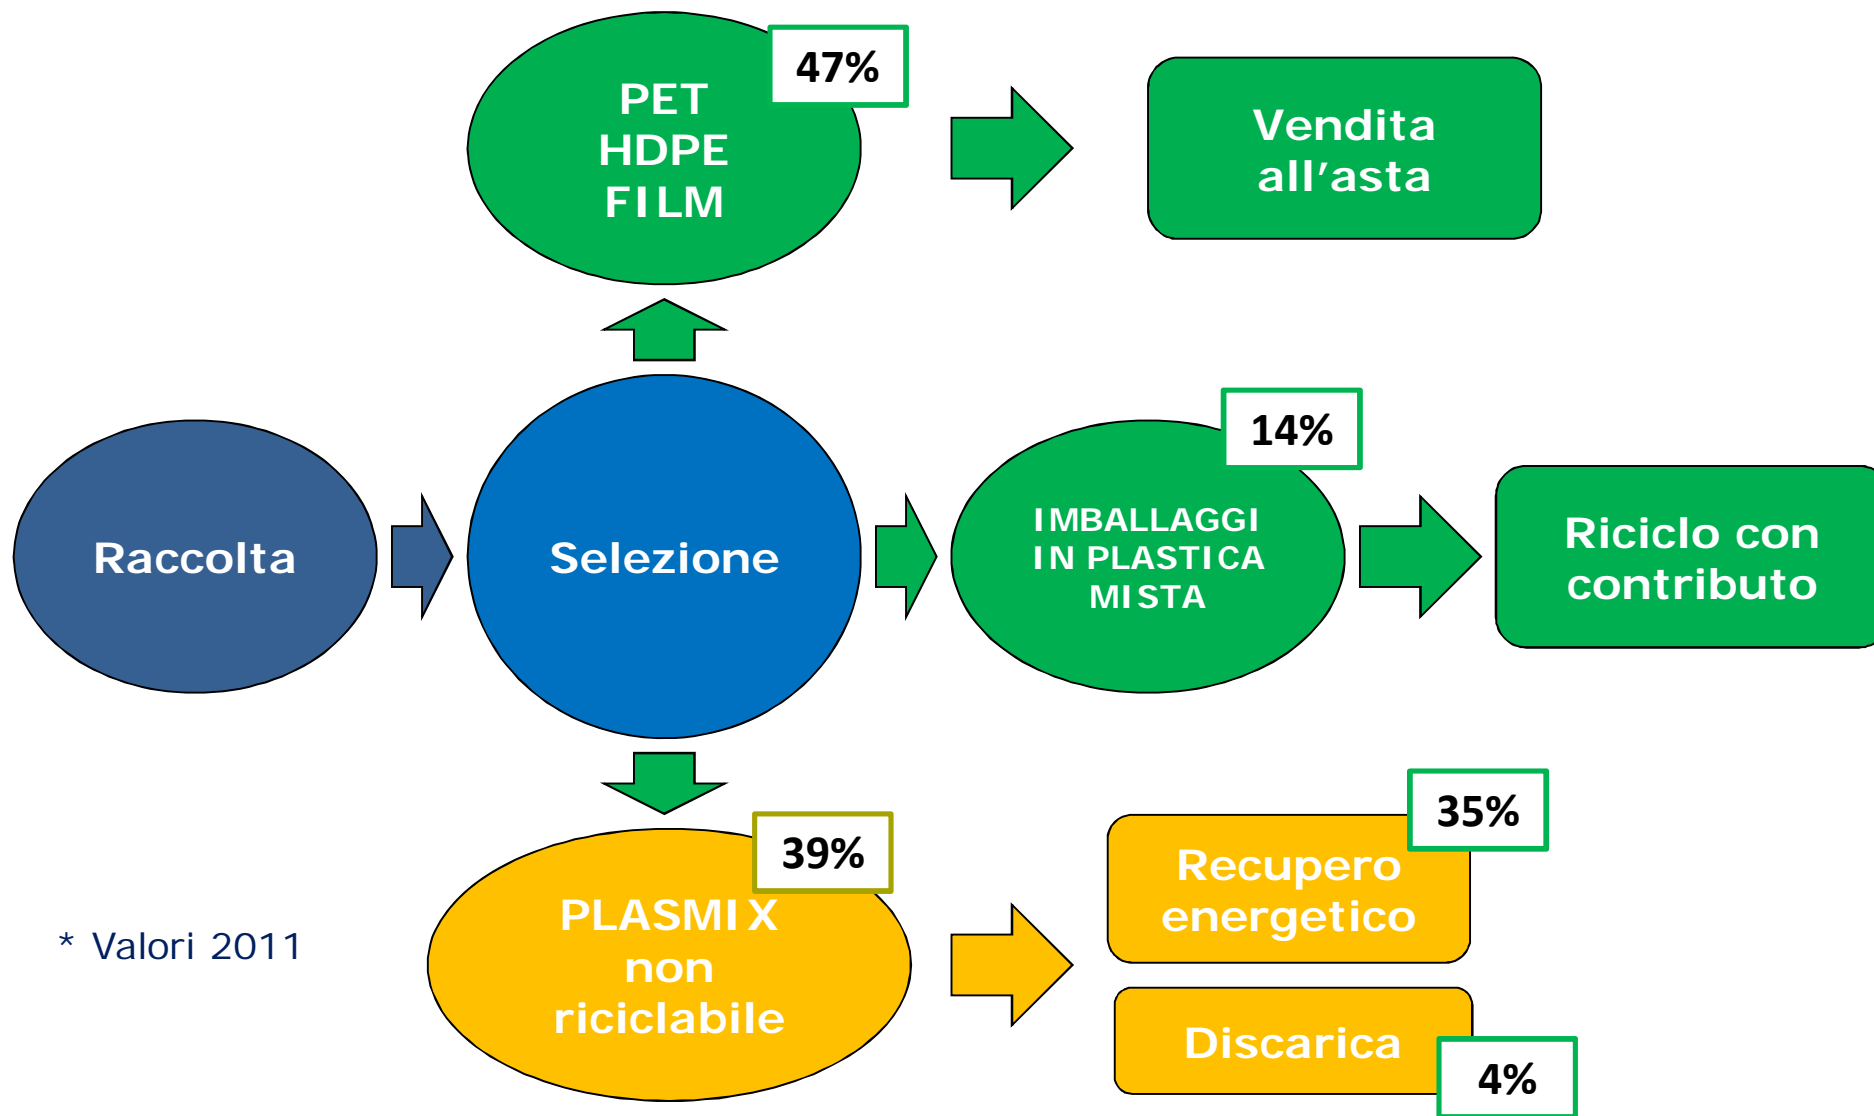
PET
HDPE
FILM

47%

Vendita all’asta

Raccolta

Selezione

IMBALLAGGI IN PLASTICA MISTA

14%

Riciclo con contributo

39%

PLASMIX non riciclabile

* Valori 2011

Recupero energetico

35%

Discarica

4%